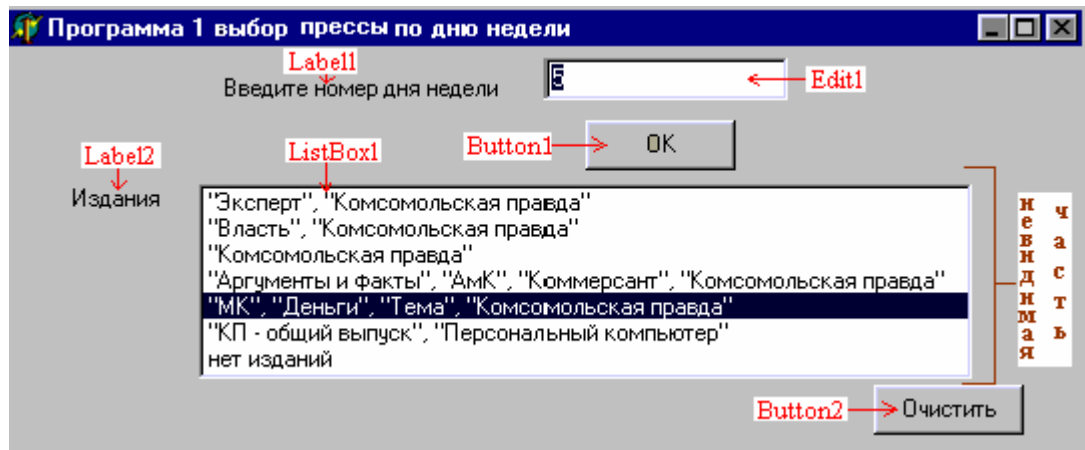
Программа 1 выбор прессы по дню недели

Label1
Введите номер дня недели

5
Edit1

Button1
OK

Label2
Издания

ListBox1
"Эксперт", "Комсомольская правда"
"Власть", "Комсомольская правда"
"Комсомольская правда"
"Аргументы и факты", "АмК", "Коммерсант", "Комсомольская правда"
"МК", "Деньги", "Тема", "Комсомольская правда"
"КП - общий выпуск", "Персональный компьютер"
нет изданий

невидимая часть

Button2
Очистить